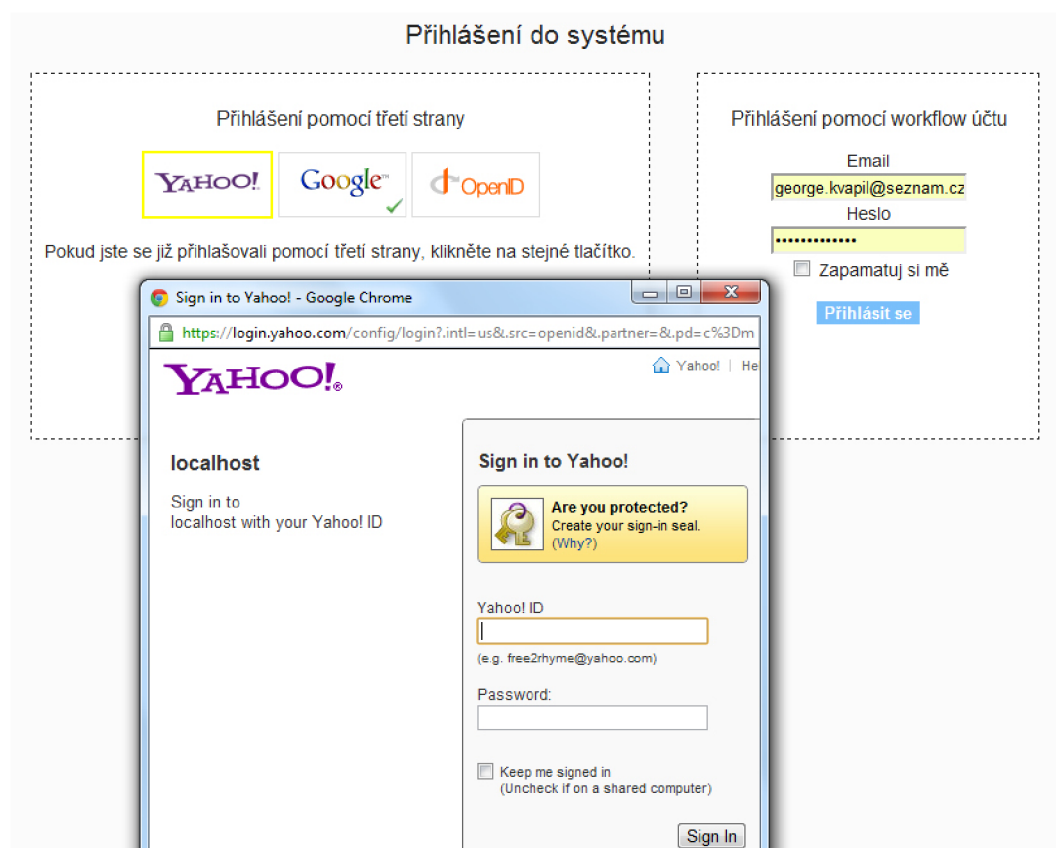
Přihlášení do systému

Přihlášení pomocí třetí strany

YAHOO!

Google

OpenID

Pokud jste se již přihlašovali pomocí třetí strany, klikněte na stejné tlačítko.

Přihlášení pomocí workflow účtu

Email

george.kvapil@seznam.cz

Heslo

•••••••••••••

Zapamatuj si mě

Přihlásit se

Sign in to Yahoo! - Google Chrome

https://login.yahoo.com/config/login?.intl=us&.src=openid&.partner=&.pd=c%3Dm

YAHOO!

Yahoo! | He

localhost

Sign in to localhost with your Yahoo! ID

Sign in to Yahoo!

Are you protected?
Create your sign-in seal.
(Why?)

Yahoo! ID

(e.g. free2rhyme@yahoo.com)

Password:

Keep me signed in
(Uncheck if on a shared computer)

Sign In